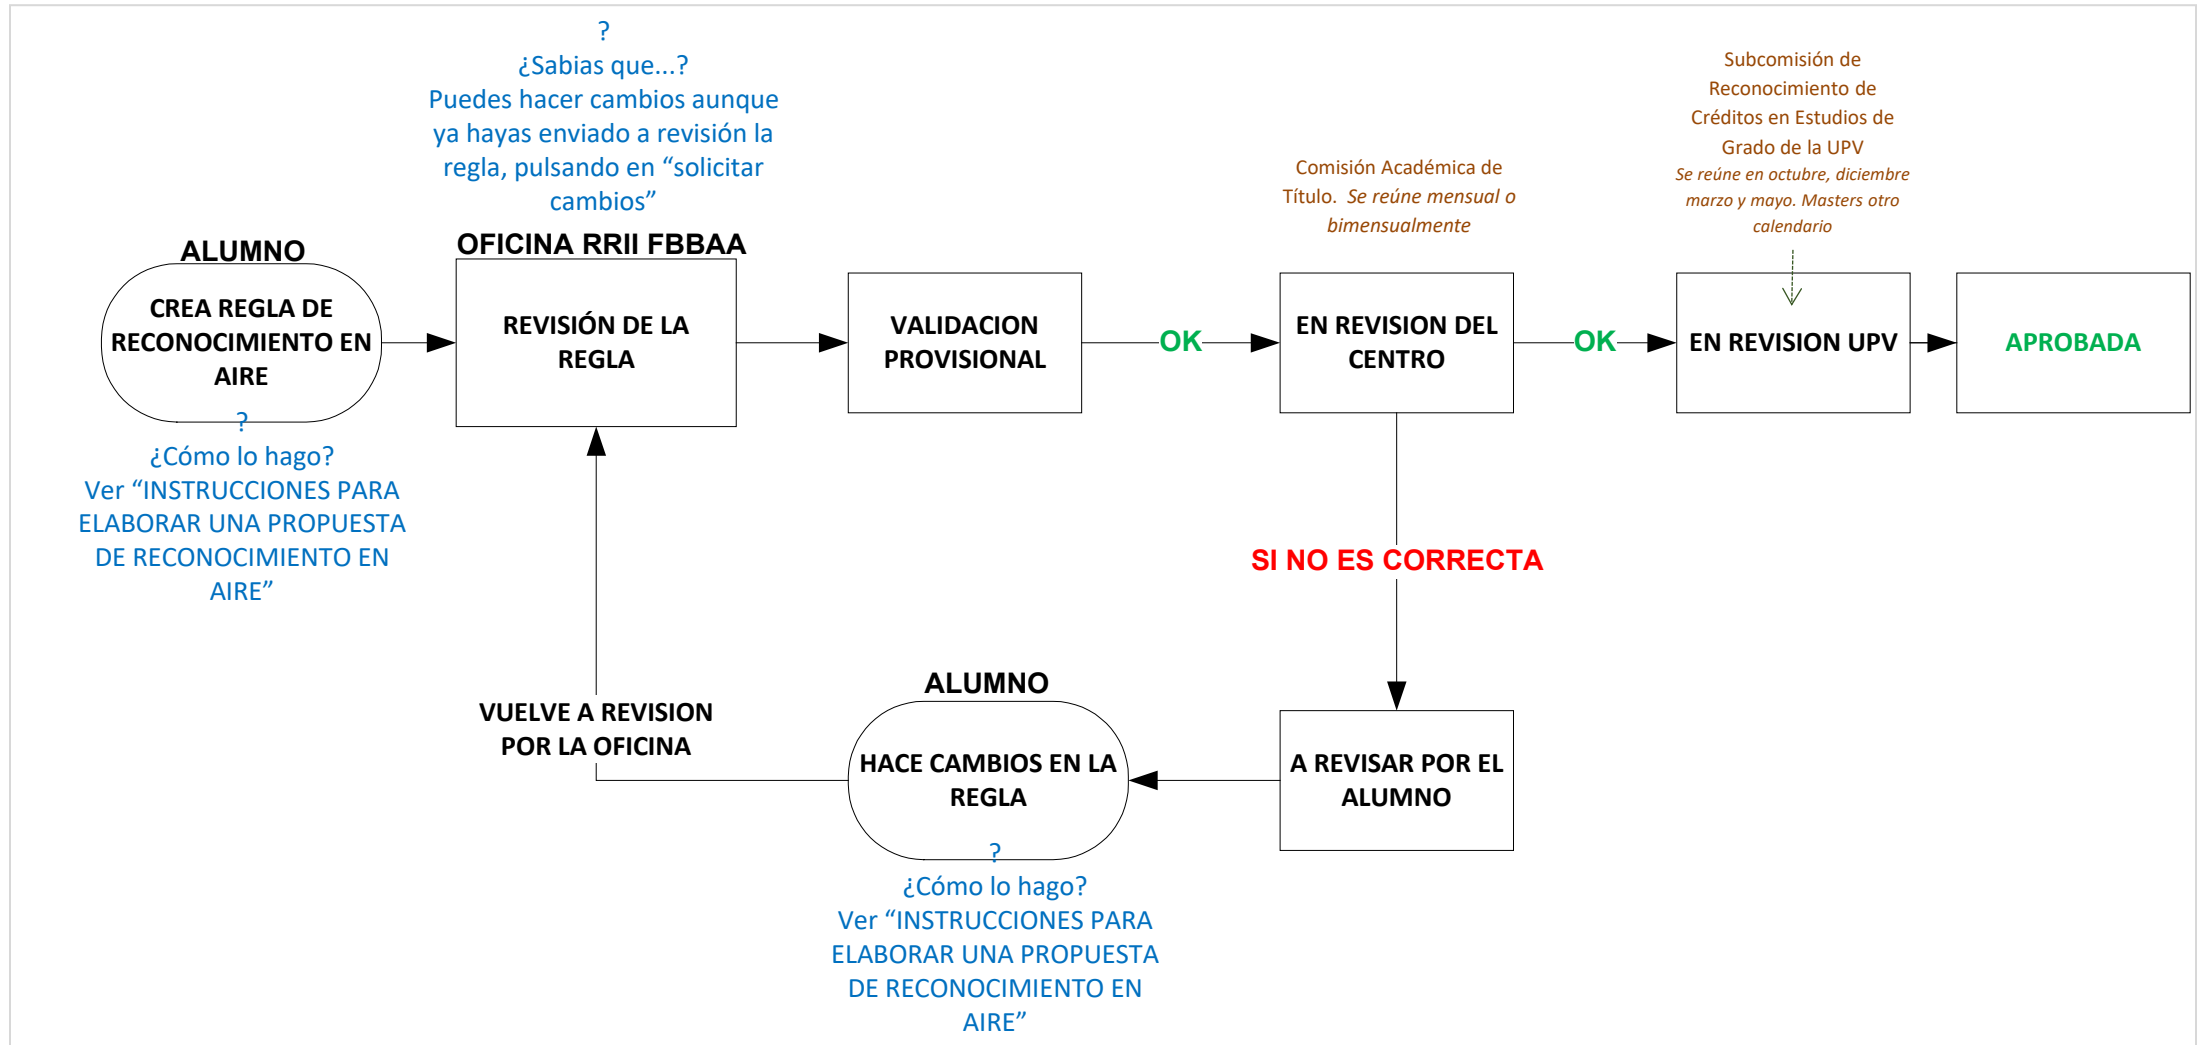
?
¿Sabias que...?
Puedes hacer cambios aunque ya hayas enviado a revisión la regla, pulsando en “solicitar cambios”

ALUMNO
CREA REGLA DE RECONOCIMIENTO EN AIRE
?
¿Cómo lo hago?
Ver “INSTRUCCIONES PARA ELABORAR UNA PROPUESTA DE RECONOCIMIENTO EN AIRE”

OFICINA RRII FBBAA
REVISIÓN DE LA REGLA

VALIDACION PROVISIONAL

OK

Comisión Académica de Título. *Se reúne mensual o bimensualmente*

EN REVISION DEL CENTRO

OK

Subcomisión de Reconocimiento de Créditos en Estudios de Grado de la UPV
*Se reúne en octubre, diciembre marzo y mayo. Masters otro calendario*

EN REVISION UPV

APROBADA

SI NO ES CORRECTA

A REVISAR POR EL ALUMNO

ALUMNO
HACE CAMBIOS EN LA REGLA
?
¿Cómo lo hago?
Ver “INSTRUCCIONES PARA ELABORAR UNA PROPUESTA DE RECONOCIMIENTO EN AIRE”

VUELVE A REVISION POR LA OFICINA